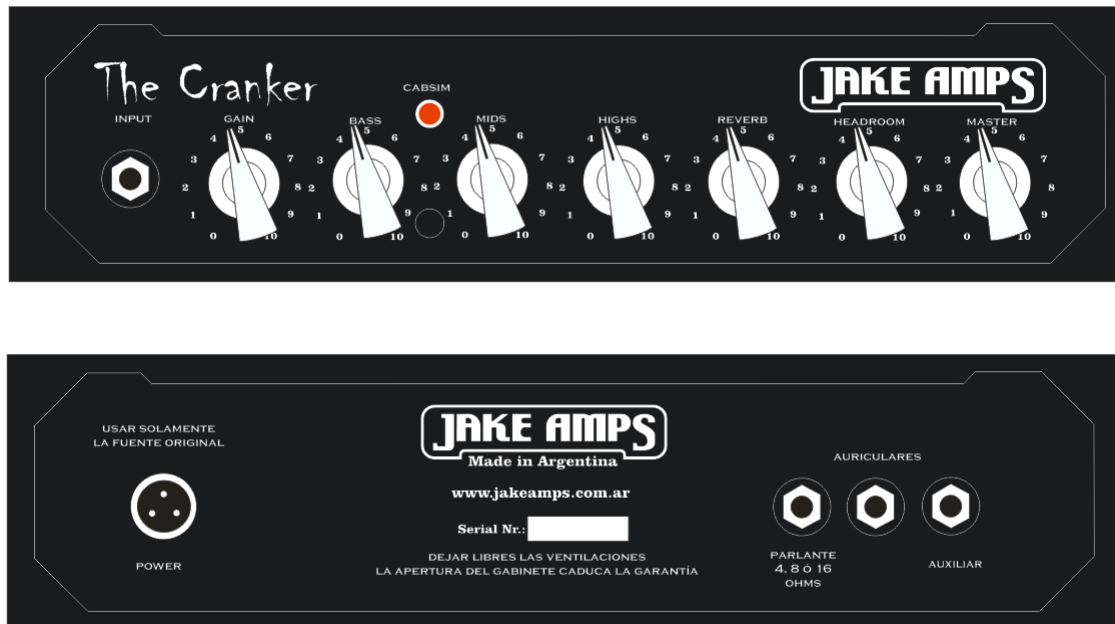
The Cranker

CABSIM

JAKE AMPS

INPUT

GAIN
0 1 2 3 4 5 6 7 8 9 10

BASS
0 1 2 3 4 5 6 7 8 9 10

MIDS
0 1 2 3 4 5 6 7 8 9 10

HIGHS
0 1 2 3 4 5 6 7 8 9 10

REVERB
0 1 2 3 4 5 6 7 8 9 10

HEADROOM
0 1 2 3 4 5 6 7 8 9 10

MASTER
0 1 2 3 4 5 6 7 8 9 10

USAR SOLAMENTE LA FUENTE ORIGINAL

POWER

JAKE AMPS
Made in Argentina

www.jakeamps.com.ar

Serial Nr.:

DEJAR LIBRES LAS VENTILACIONES
LA APERTURA DEL GABINETE CADUCA LA GARANTÍA

AURICULARES

PARLANTE
4, 8 ó 16
OHMS

AUXILIAR